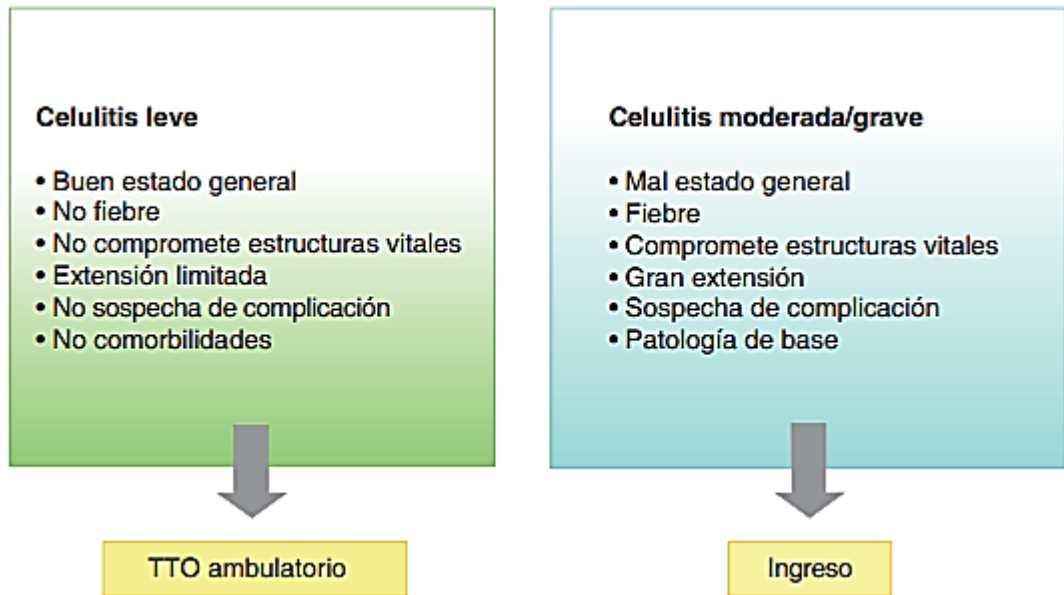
Celulitis leve

• Buen estado general
• No fiebre
• No compromete estructuras vitales
• Extensión limitada
• No sospecha de complicación
• No comorbilidades

TTO ambulatorio

Celulitis moderada/grave

• Mal estado general
• Fiebre
• Compromete estructuras vitales
• Gran extensión
• Sospecha de complicación
• Patología de base

Ingreso